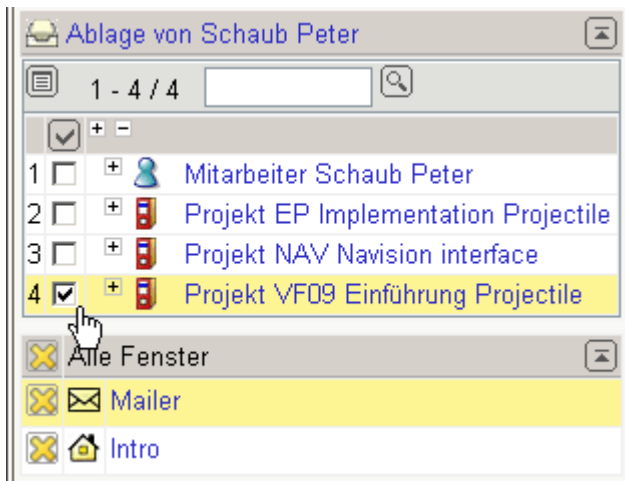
Ablage von Schaub Peter

1 - 4 / 4

+ −

| | | |
|---|---|---|
| 1 | ☐ | + Mitarbeiter Schaub Peter |
| 2 | ☐ | + Projekt EP Implementation Projectile |
| 3 | ☐ | + Projekt NAV Navision interface |
| 4 | ☑ | + Projekt VF09 Einführung Projectile |

Alle Fenster

Mailer

Intro